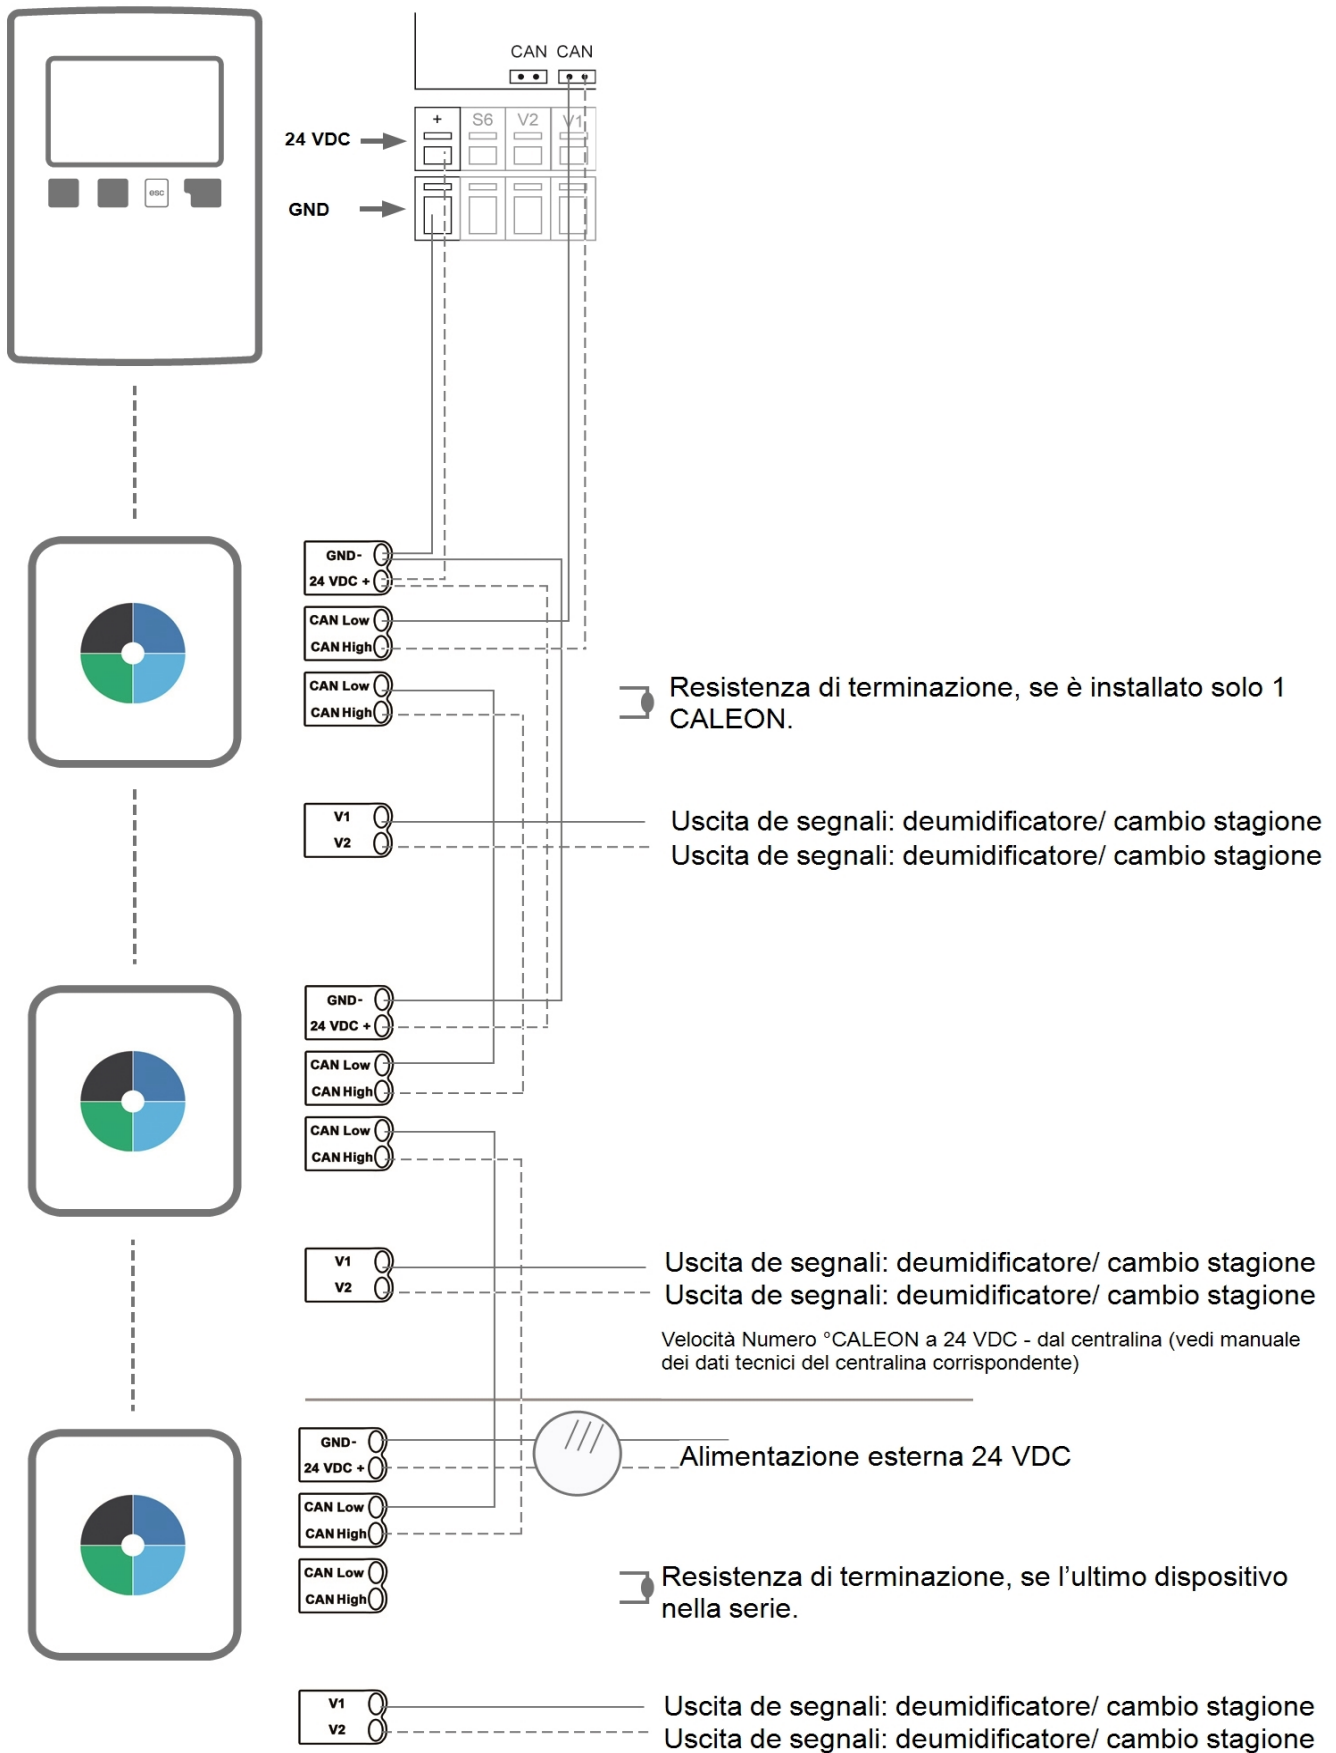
esc

CAN CAN

24 VDC

GND

+ S6 V2 V1

GND-
24 VDC +
CAN Low
CAN High
CAN Low
CAN High

Resistenza di terminazione, se è installato solo 1 CALEON.

V1
V2

Uscita de segnali: deumidificatore/ cambio stagione
Uscita de segnali: deumidificatore/ cambio stagione

GND-
24 VDC +
CAN Low
CAN High
CAN Low
CAN High

V1
V2

Uscita de segnali: deumidificatore/ cambio stagione
Uscita de segnali: deumidificatore/ cambio stagione

Velocità Numero °CALEON a 24 VDC - dal centralina (vedi manuale dei dati tecnici del centralina corrispondente)

GND-
24 VDC +

Alimentazione esterna 24 VDC

CAN Low
CAN High
CAN Low
CAN High

Resistenza di terminazione, se l'ultimo dispositivo nella serie.

V1
V2

Uscita de segnali: deumidificatore/ cambio stagione
Uscita de segnali: deumidificatore/ cambio stagione